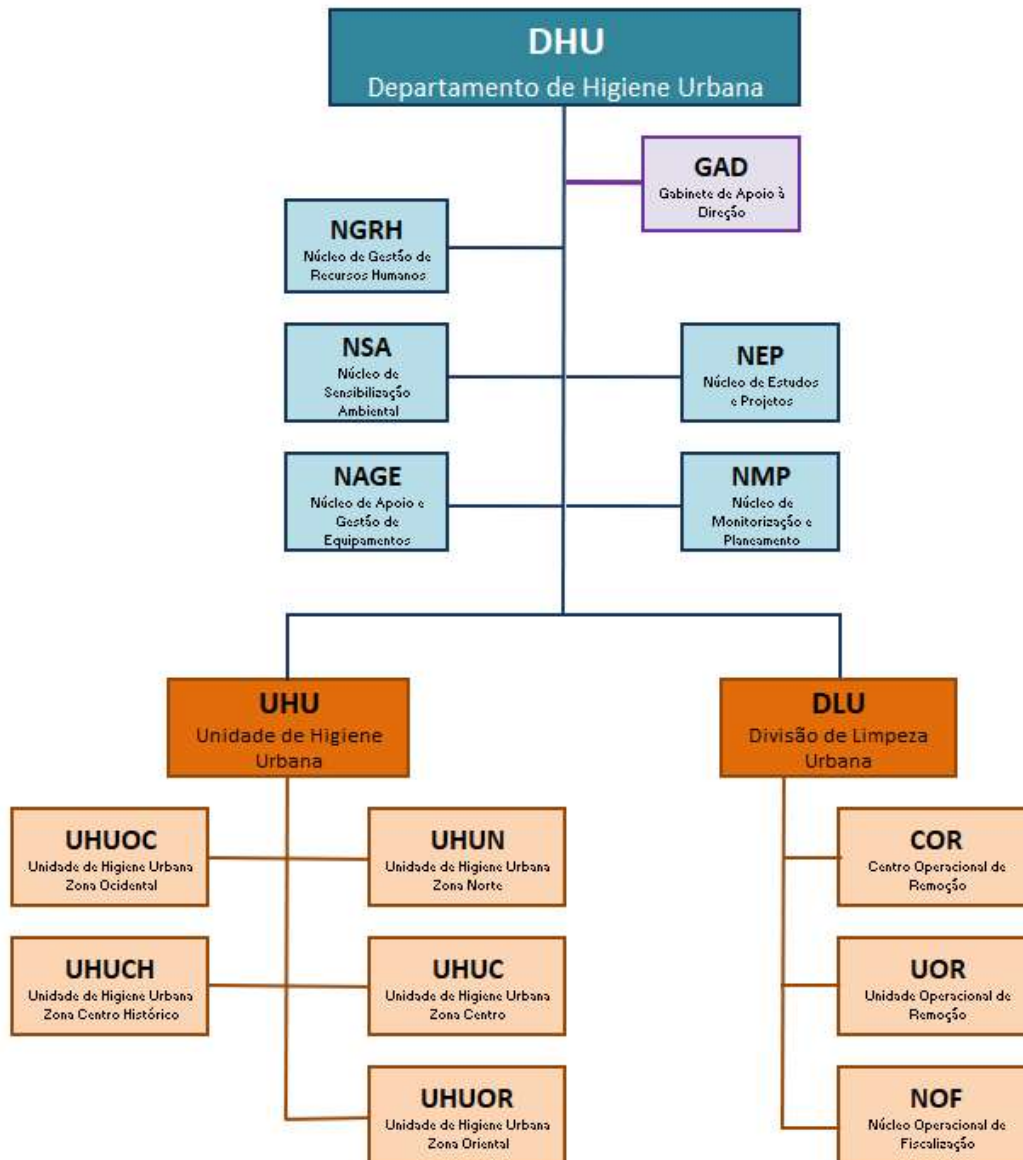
DHU
Departamento de Higiene Urbana

GAD
Gabinete de Apoio à Direção

NGRH
Núcleo de Gestão de Recursos Humanos

NSA
Núcleo de Sensibilização Ambiental

NEP
Núcleo de Estudos e Projetos

NAGE
Núcleo de Apoio e Gestão de Equipamentos

NMP
Núcleo de Monitorização e Planeamento

UHU
Unidade de Higiene Urbana

DLU
Divisão de Limpeza Urbana

UHUOC
Unidade de Higiene Urbana Zona Ocidental

UHUN
Unidade de Higiene Urbana Zona Norte

UHUCH
Unidade de Higiene Urbana Zona Centro Histórico

UHUC
Unidade de Higiene Urbana Zona Centro

UHUOR
Unidade de Higiene Urbana Zona Oriental

COR
Centro Operacional de Remoção

UOR
Unidade Operacional de Remoção

NOF
Núcleo Operacional de Fiscalização